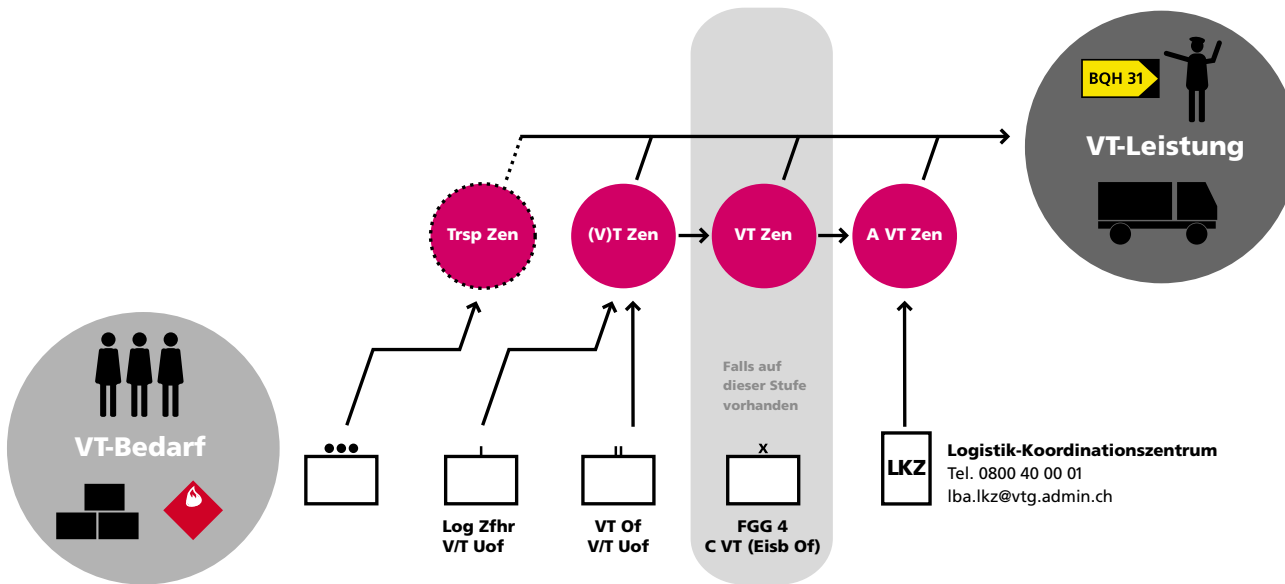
BQH 31

VT-Leistung

Trsp Zen

(V)T Zen

VT Zen

A VT Zen

Falls auf dieser Stufe vorhanden

VT-Bedarf

●●●

I

Log Zfhr
V/T Uof

II

VT Of
V/T Uof

x

FGG 4
C VT (Eisb Of)

LKZ

Logistik-Koordinationszentrum
Tel. 0800 40 00 01
lba.lkz@vtg.admin.ch